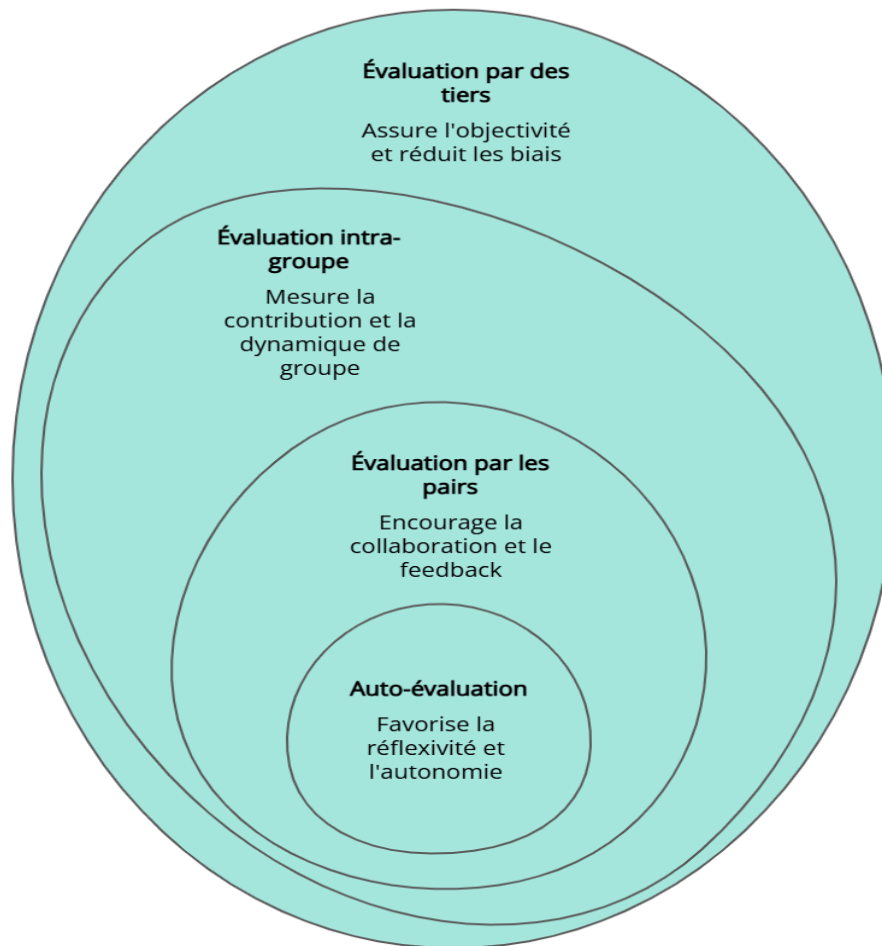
**Évaluation par des tiers**

Assure l'objectivité et réduit les biais

**Évaluation intra-groupe**

Mesure la contribution et la dynamique de groupe

**Évaluation par les pairs**

Encourage la collaboration et le feedback

**Auto-évaluation**

Favorise la réflexivité et l'autonomie